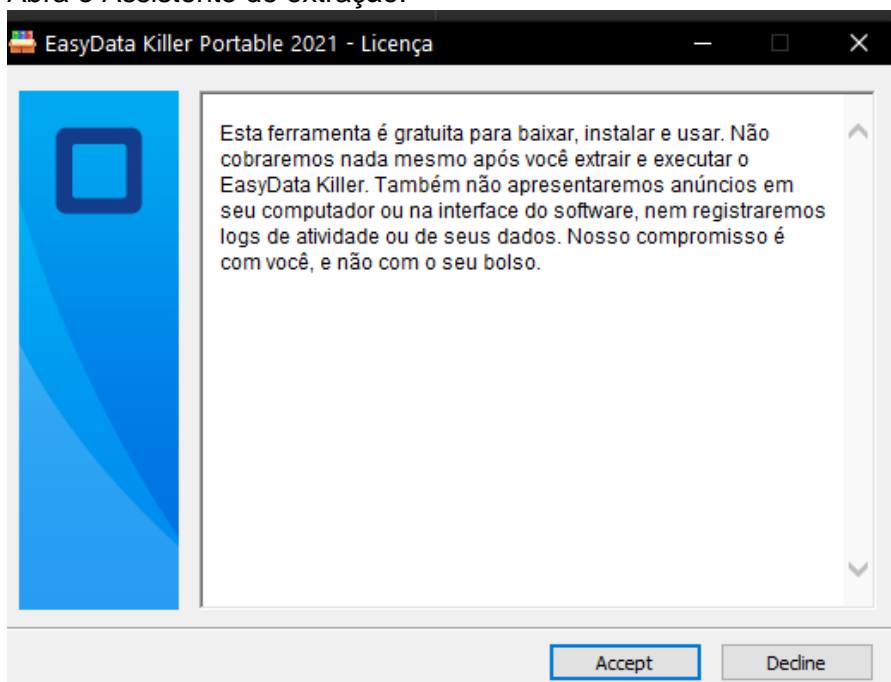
Abra o Assistente de extração:

EasyData Killer Portable 2021 - Licença

Esta ferramenta é gratuita para baixar, instalar e usar. Não cobraremos nada mesmo após você extrair e executar o EasyData Killer. Também não apresentaremos anúncios em seu computador ou na interface do software, nem registraremos logs de atividade ou de seus dados. Nosso compromisso é com você, e não com o seu bolso.

Accept

Decline